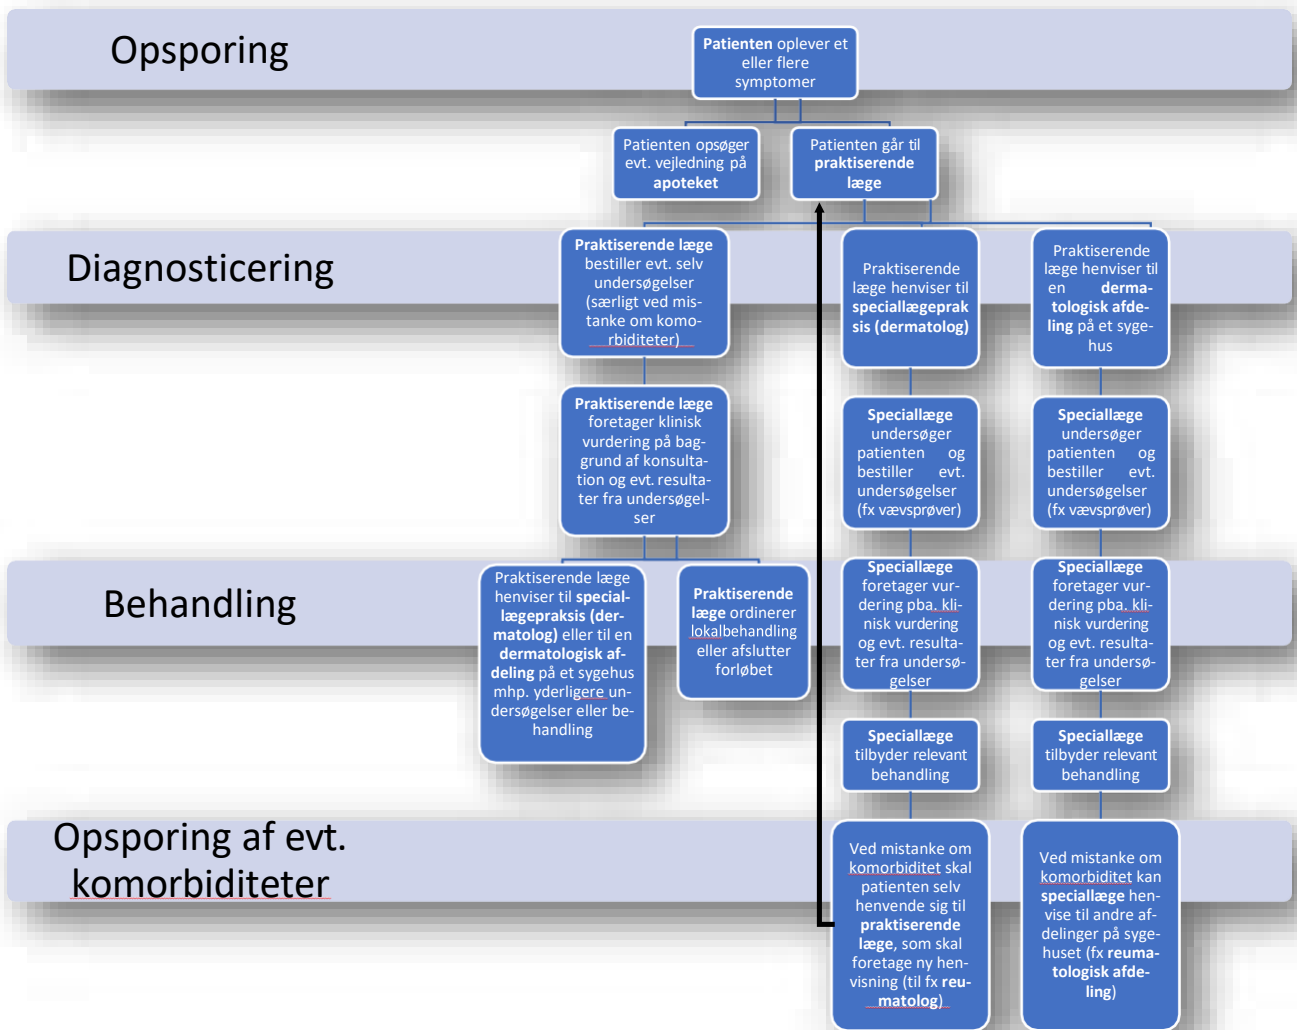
Opsporing

Patienten oplever et eller flere symptomer

Patienten opsøger evt. vejledning på apoteket

Patienten går til praktiserende læge

Diagnosticering

Praktiserende læge bestiller evt. selv undersøgelser (særligt ved mistanke om komorbiditeter)

Praktiserende læge henviser til speciallægepraksis (dermatolog)

Praktiserende læge henviser til en dermatologisk afdeling på et sygehus

Praktiserende læge foretager klinisk vurdering på baggrund af konsultation og evt. resultater fra undersøgelser

Speciallæge undersøger patienten og bestiller evt. undersøgelser (fx vævsprøver)

Speciallæge undersøger patienten og bestiller evt. undersøgelser (fx vævsprøver)

Behandling

Praktiserende læge henviser til speciallægepraksis (dermatolog) eller til en dermatologisk afdeling på et sygehus mhp. yderligere undersøgelser eller behandling

Praktiserende læge ordinerer lokalbehandling eller afslutter forløbet

Speciallæge foretager vurdering pba. klinisk vurdering og evt. resultater fra undersøgelser

Speciallæge foretager vurdering pba. klinisk vurdering og evt. resultater fra undersøgelser

Speciallæge tilbyder relevant behandling

Speciallæge tilbyder relevant behandling

Opsporing af evt. komorbiditeter

Ved mistanke om komorbiditet skal patienten selv henvende sig til praktiserende læge, som skal foretage ny henvisning (til fx reumatolog)

Ved mistanke om komorbiditet kan speciallæge henvise til andre afdelinger på sygehuset (fx reumatologisk afdeling)